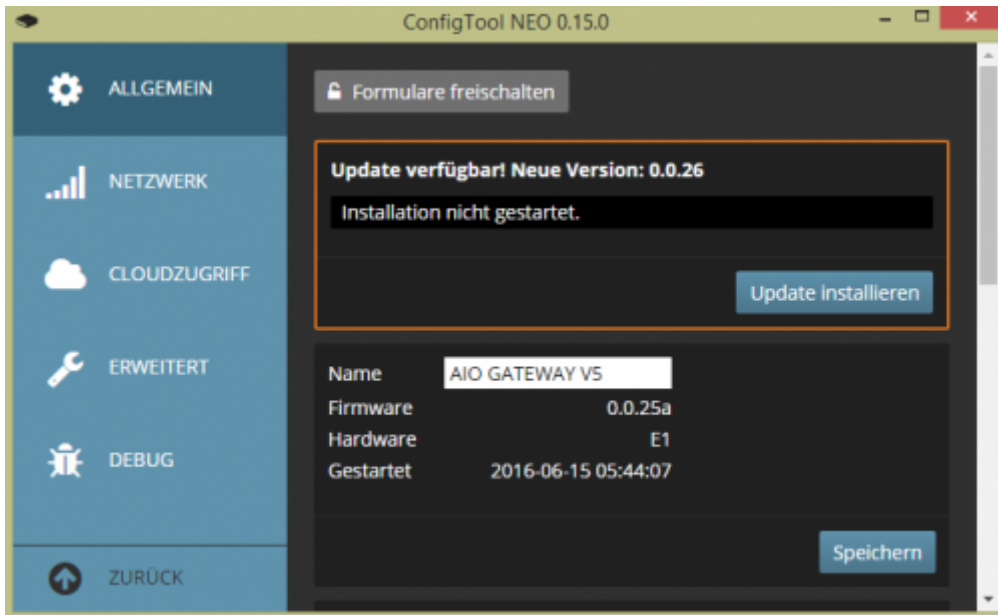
ConfigTool NEO 0.15.0

ALLGEMEIN

NETZWERK

CLOUDZUGRIFF

ERWEITERT

DEBUG

ZURÜCK

Formulare freischalten

Update verfügbar! Neue Version: 0.0.26

Installation nicht gestartet.

Update installieren

| | |
|---|---|
| Name | AIO GATEWAY V5 |
| Firmware | 0.0.25a |
| Hardware | E1 |
| Gestartet | 2016-06-15 05:44:07 |

Speichern